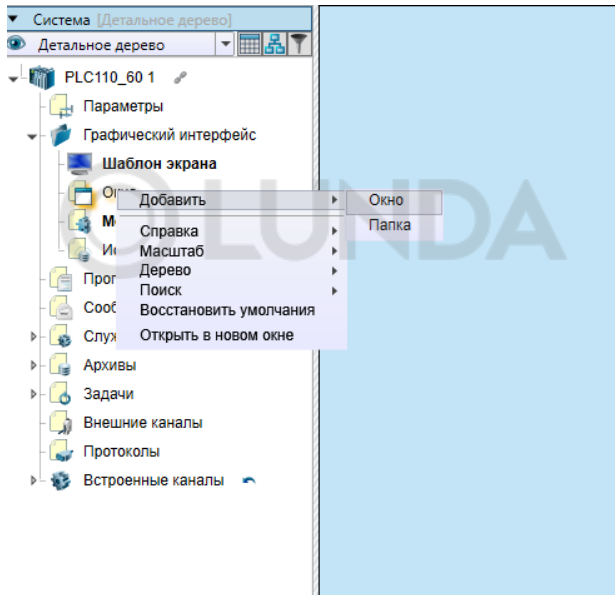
Система [Детальное дерево]

Детальное дерево

PLC110_60 1

Параметры

Графический интерфейс

Шаблон экрана

Окн

М

И

Прог

Сооб

Служ

Архивы

Задачи

Внешние каналы

Протоколы

Встроенные каналы

Добавить

Справка

Масштаб

Дерево

Поиск

Восстановить умолчания

Открыть в новом окне

Окно

Папка

LUNDA